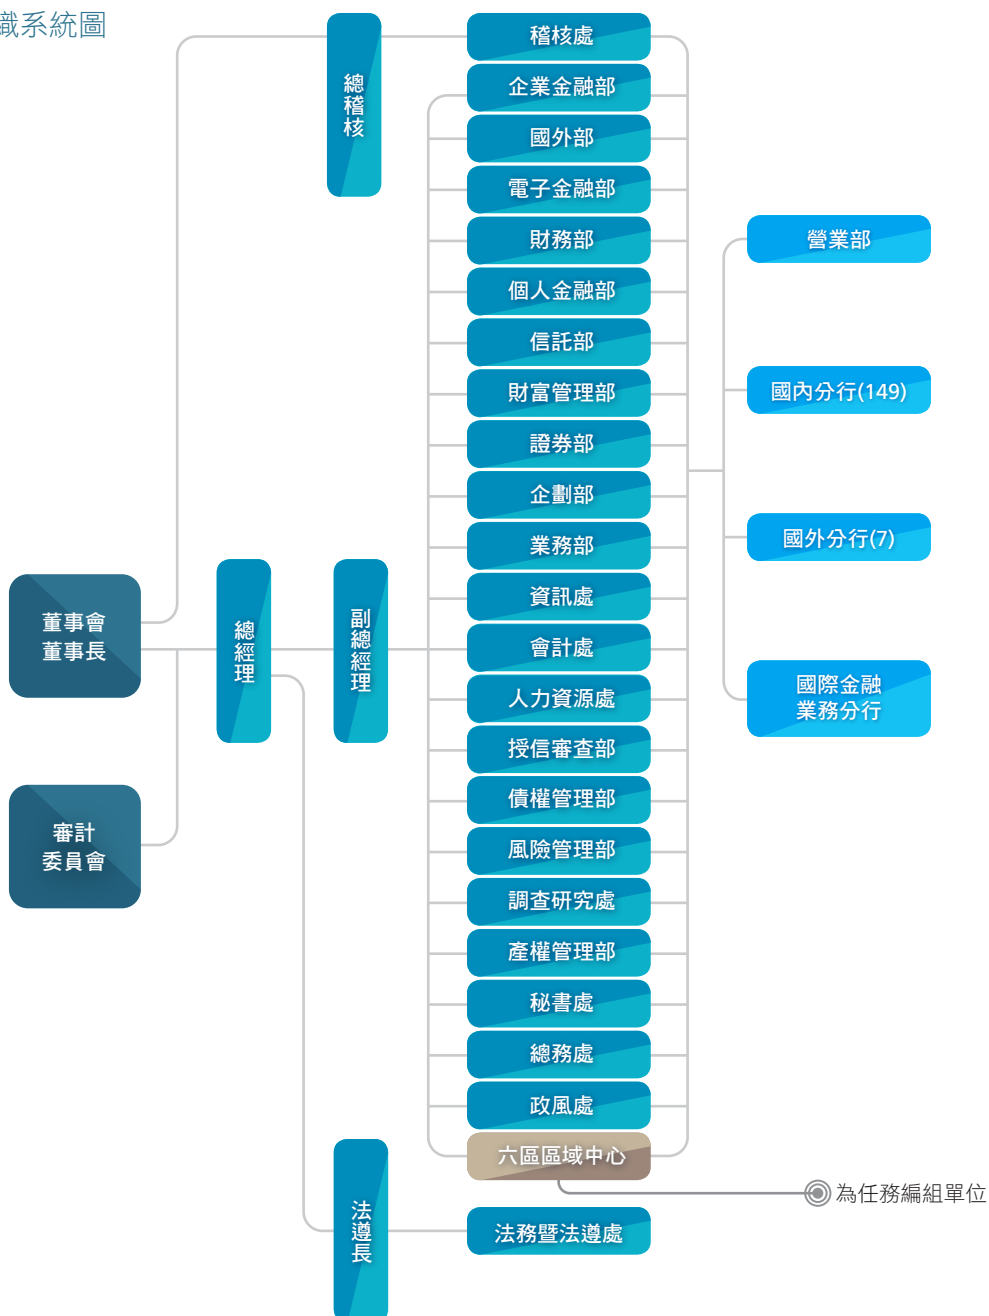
織系統圖

總稽核

稽核處
企業金融部
國外部
電子金融部
財務部
個人金融部
信託部
財富管理部
證券部
企劃部
業務部
資訊處
會計處
人力資源處
授信審查部
債權管理部
風險管理部
調查研究處
產權管理部
秘書處
總務處
政風處
六區區域中心

營業部
國內分行(149)
國外分行(7)
國際金融業務分行

董事會
董事長

審計委員會

總經理

副總經理

為任務編組單位

法遵長

法務暨法遵處